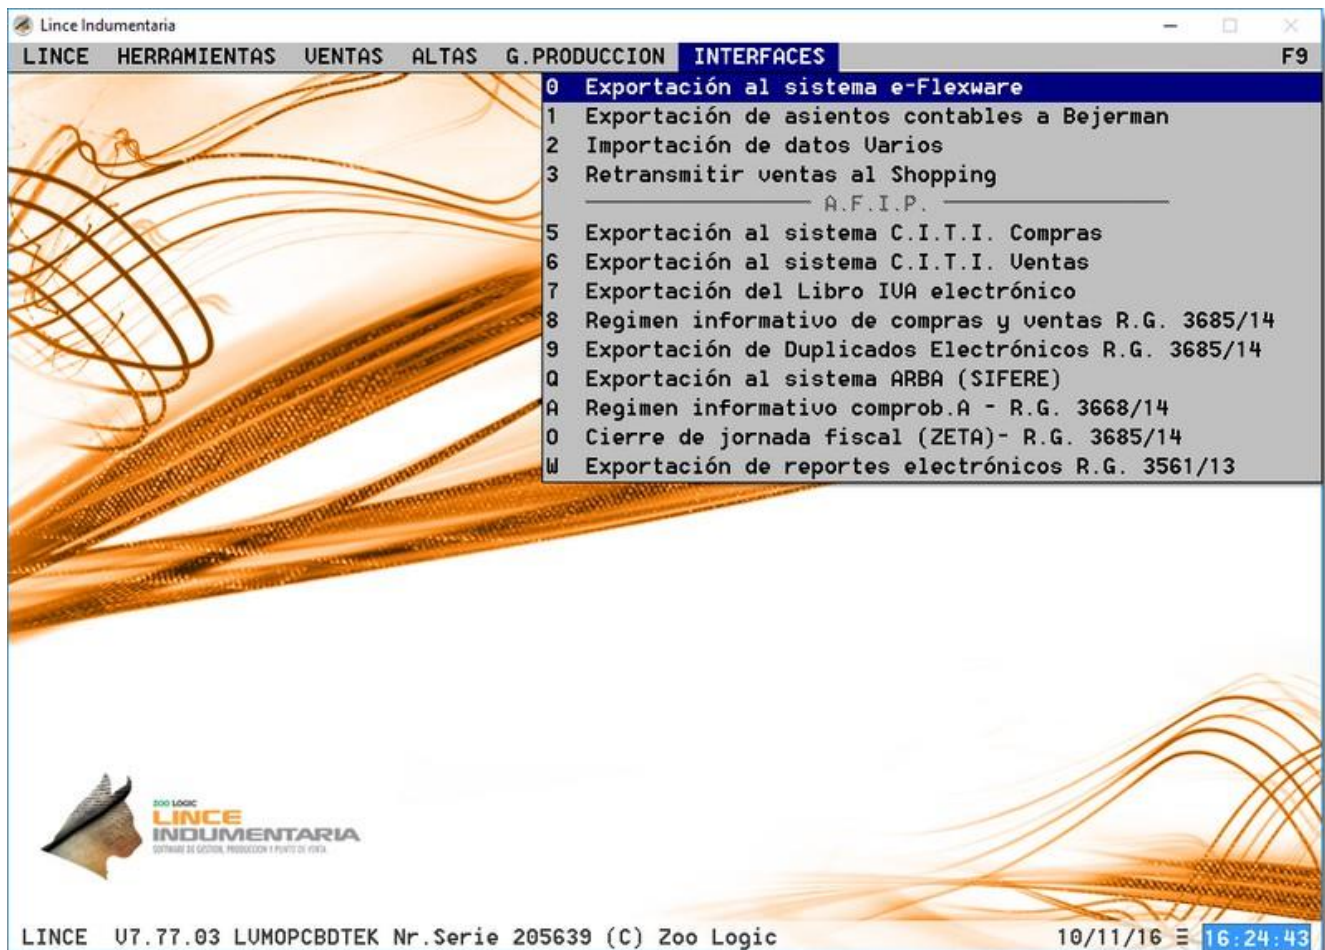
Lince Indumentaria

LINCE HERRAMIENTAS VENTAS ALTAS G.PRODUCCION INTERFACES F9

0 Exportación al sistema e-Flexware
1 Exportación de asientos contables a Bejerman
2 Importación de datos Varios
3 Retransmitir ventas al Shopping
A.F.I.P.
5 Exportación al sistema C.I.T.I. Compras
6 Exportación al sistema C.I.T.I. Ventas
7 Exportación del Libro IVA electrónico
8 Regimen informativo de compras y ventas R.G. 3685/14
9 Exportación de Duplicados Electrónicos R.G. 3685/14
Q Exportación al sistema ARBA (SIFERE)
A Regimen informativo comprob.A - R.G. 3668/14
O Cierre de jornada fiscal (ZETA)- R.G. 3685/14
W Exportación de reportes electrónicos R.G. 3561/13

ZOO LOGIC
LINCE
INDUMENTARIA
SOFTWARE DE GESTION, PRODUCCION Y PUNTO DE VENTA

LINCE V7.77.03 LUMOPCBDTEK Nr.Serie 205639 (C) Zoo Logic 10/11/16 ≡ 16:24:43